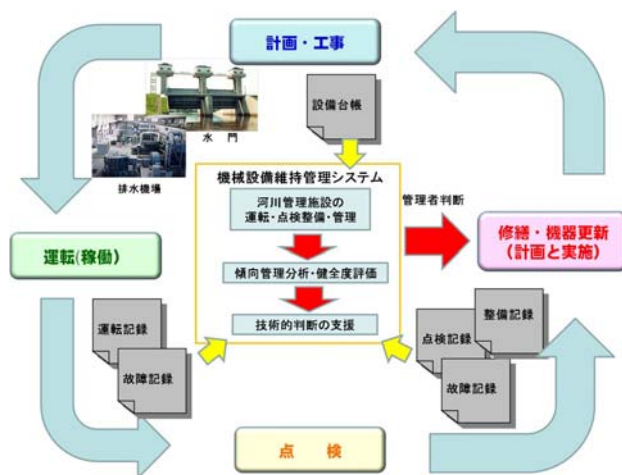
計画・工事

水門

排水機場

設備台帳

機械設備維持管理システム

河川管理施設の運転・点検整備・管理

傾向管理分析・健全度評価

技術的判断の支援

管理者判断

修繕・機器更新（計画と実施）

運転(稼働)

運転記録

故障記録

整備記録

点検記録

故障記録

点　検